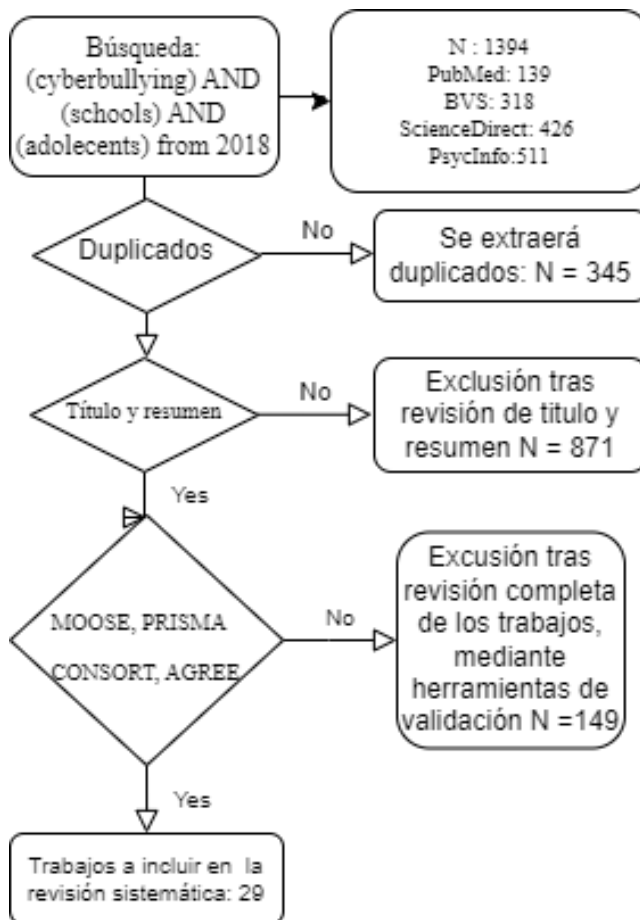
Búsqueda: (cyberbullying) AND (schools) AND (adolecents) from 2018

N : 1394
PubMed: 139
BVS: 318
ScienceDirect: 426
PsycInfo:511

Duplicados

No

Se extraerá duplicados: N = 345

Título y resumen

No

Exclusión tras revisión de titulo y resumen N = 871

Yes

MOOSE, PRISMA
CONSORT, AGREE

No

Excusión tras revisión completa de los trabajos, mediante herramientas de validación N =149

Yes

Trabajos a incluir en la revisión sistemática: 29